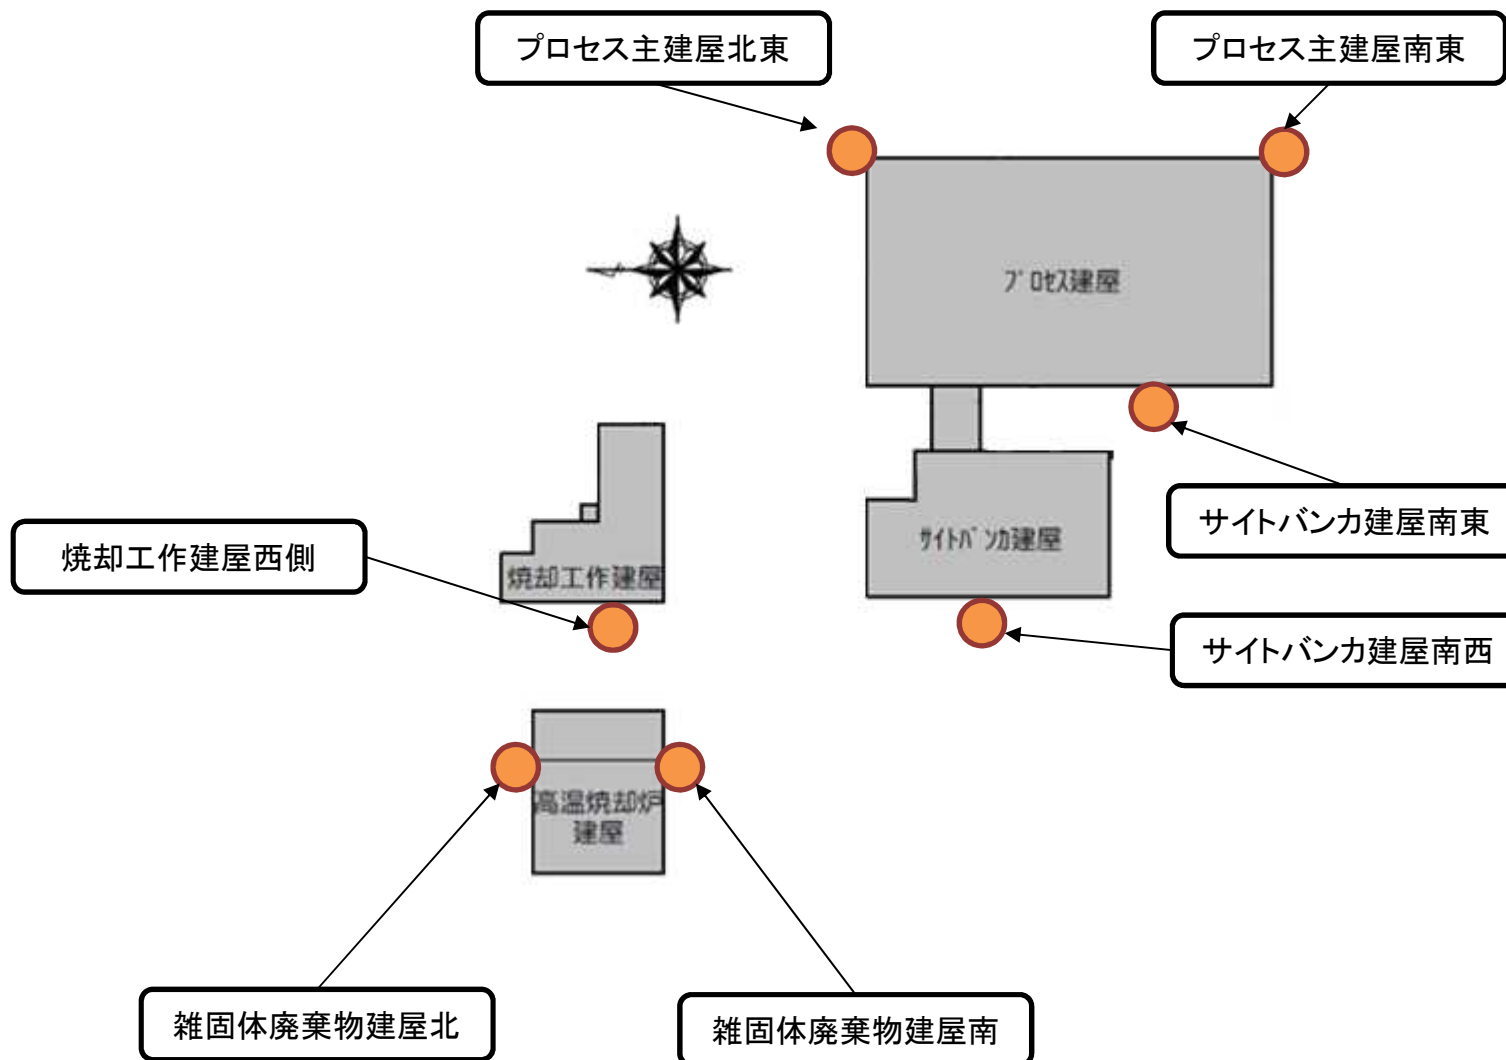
プロセス主建屋北東

プロセス主建屋南東

プ ロセス建屋

サイトバンカ建屋南東

サイトバ ンカ建屋

サイトバンカ建屋南西

焼却工作建屋西側

焼却工作建屋

高温焼却炉建屋

雑固体廃棄物建屋北

雑固体廃棄物建屋南